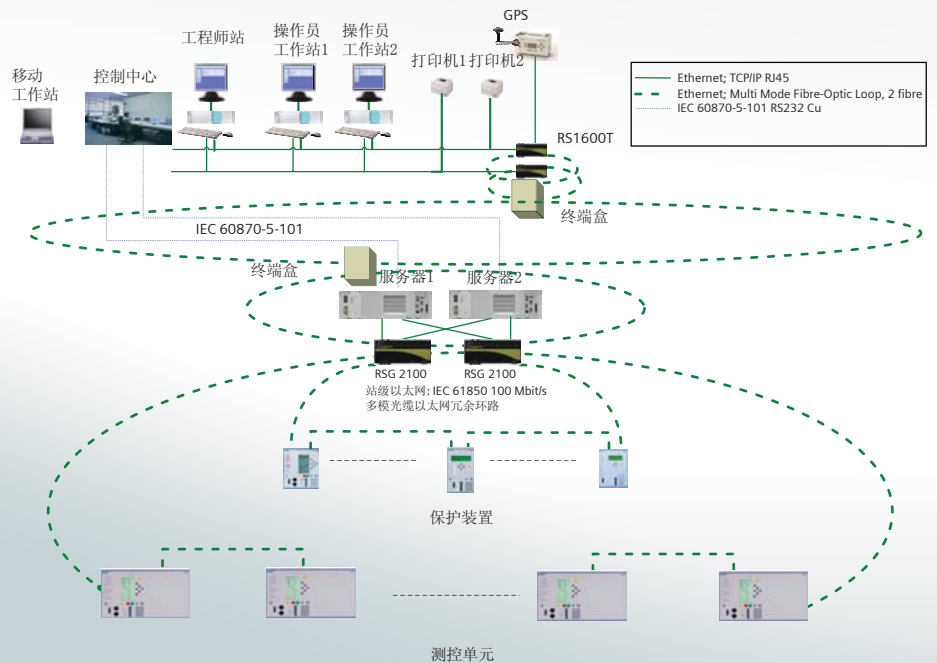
GPS

移动
工作站

控制中心

工程师站

操作员
工作站1

操作员
工作站2

打印机1

打印机2

Ethernet; TCP/IP RJ45
Ethernet; Multi Mode Fibre-Optic Loop, 2 fibre
IEC 60870-5-101 RS232 Cu

RS1600T

终端盒

IEC 60870-5-101

终端盒

服务器1

服务器2

RSG 2100

RSG 2100

站级以太网: IEC 61850 100 Mbit/s
多模光缆以太网冗余环路

保护装置

测控单元